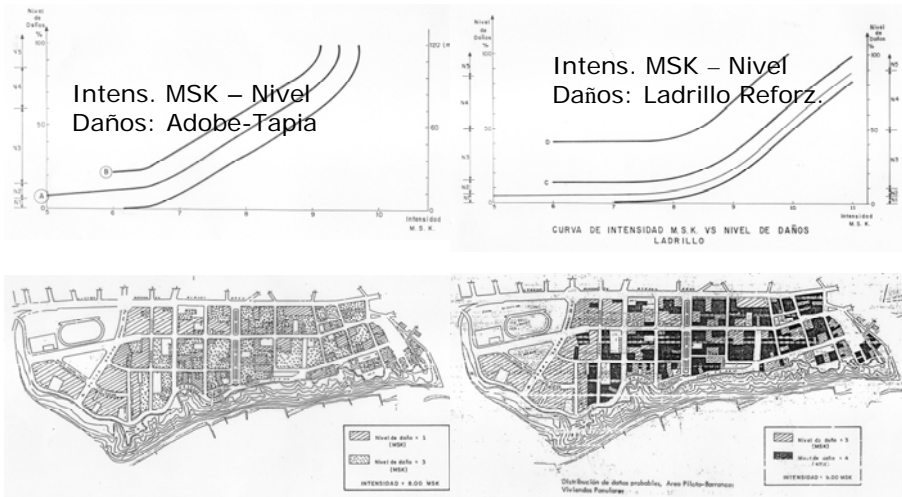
Nivel de Daños %

100

N5

N4

50

N3

N2

N1

A

B

6

7

8

9

10

120 (

60

Intensidad M.S.K.

Intens. MSK – Nivel Daños: Adobe-Tapia

Nivel de Daños %

100

N5

N4

50

N3

N2

N1

D

C

6

7

8

9

10

11

Intensidad M.S.K.

Intens. MSK – Nivel Daños: Ladrillo Reforz.

CURVA DE INTENSIDAD M.S.K. VS NIVEL DE DAÑOS LADRILLO

Nivel de daño = 1 (MSK)

Nivel de daño = 3 (MSK)

INTENSIDAD = 8.00 MSK

Distribución de daños probables, Area Piñuta-Barranco Viviendas Populares

Nivel de daño = 3 (MSK)

Nivel de daño = 4 (MSK)

INTENSIDAD = 9.00 MSK